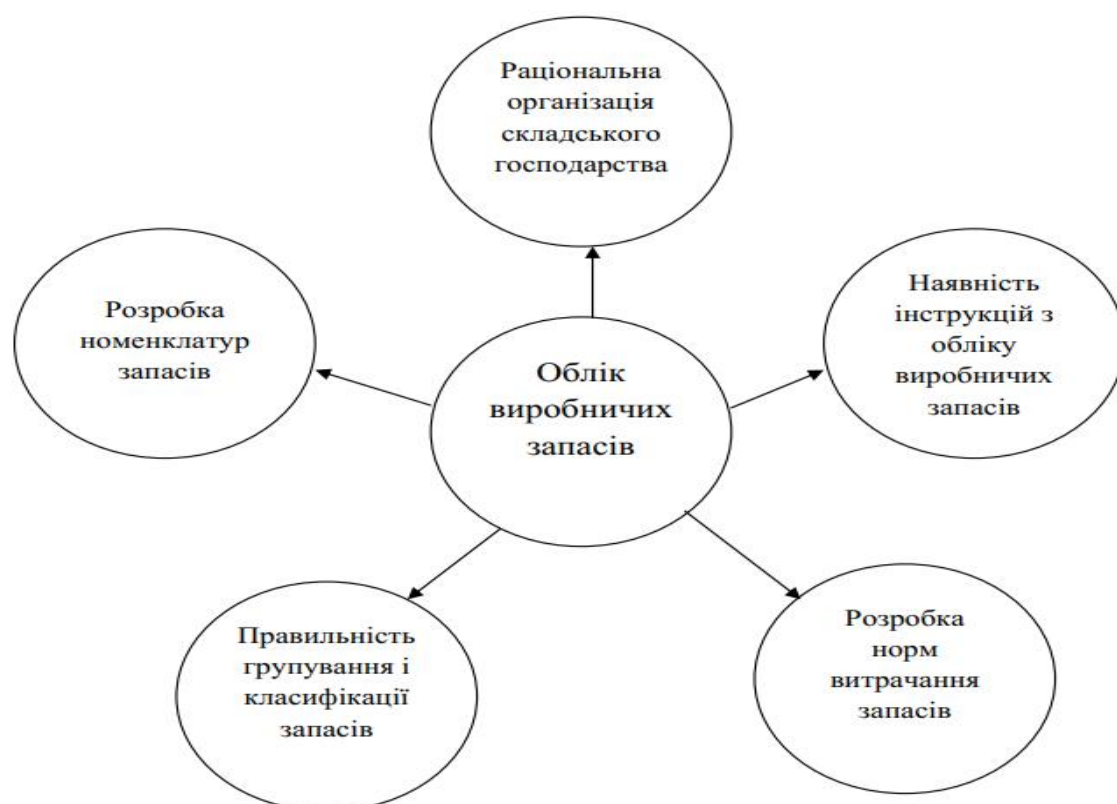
Раціональна організація складського господарства

Розробка номенклатур запасів

Облік виробничих запасів

Наявність інструкцій з обліку виробничих запасів

Правильність групування і класифікації запасів

Розробка норм витрачання запасів